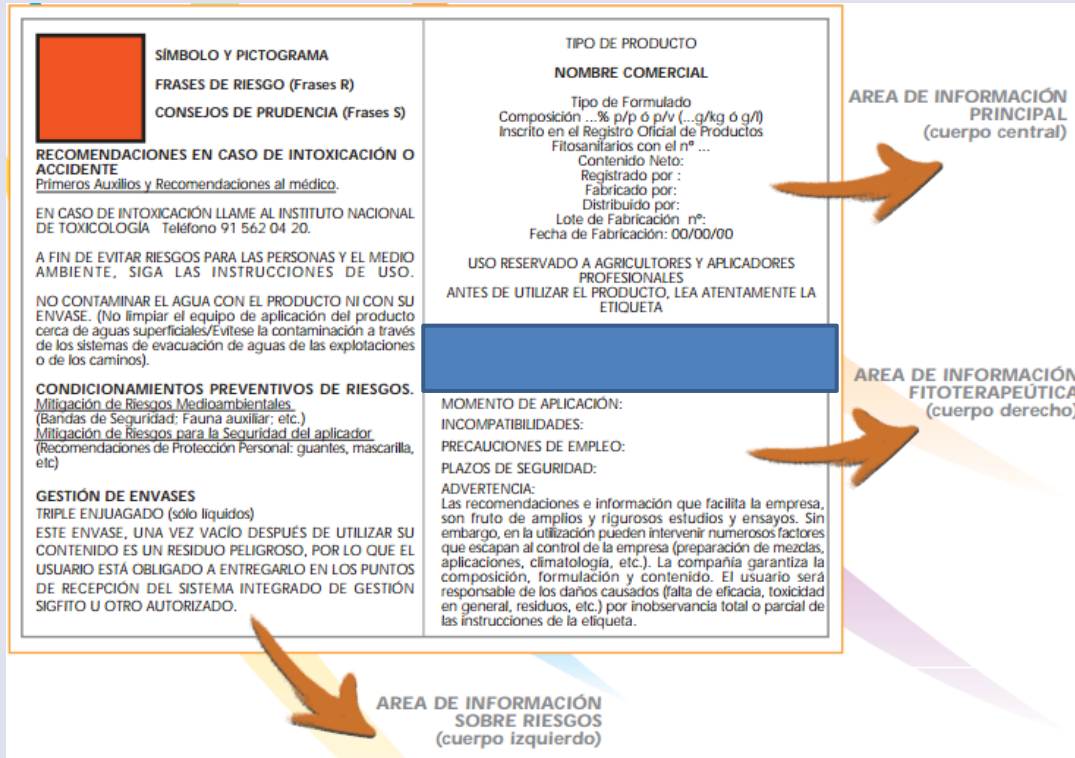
SÍMBOLO Y PICTOGRAMA

FRASES DE RIESGO (Frases R)

CONSEJOS DE PRUDENCIA (Frases S)

RECOMENDACIONES EN CASO DE INTOXICACIÓN O ACCIDENTE
Primeros Auxilios y Recomendaciones al médico.

EN CASO DE INTOXICACIÓN LLAME AL INSTITUTO NACIONAL DE TOXICOLOGÍA Teléfono 91 562 04 20.

A FIN DE EVITAR RIESGOS PARA LAS PERSONAS Y EL MEDIO AMBIENTE, SIGA LAS INSTRUCCIONES DE USO.

NO CONTAMINAR EL AGUA CON EL PRODUCTO NI CON SU ENVASE. (No limpiar el equipo de aplicación del producto cerca de aguas superficiales/Evítese la contaminación a través de los sistemas de evacuación de aguas de las explotaciones o de los caminos).

CONDICIONAMIENTOS PREVENTIVOS DE RIESGOS.
Mitigación de Riesgos Medioambientales
(Bandas de Seguridad; Fauna auxiliar; etc.)
Mitigación de Riesgos para la Seguridad del aplicador
(Recomendaciones de Protección Personal: guantes, mascarilla, etc)

GESTIÓN DE ENVASES
TRIPLE ENJUAGADO (sólo líquidos)
ESTE ENVASE, UNA VEZ VACÍO DESPUÉS DE UTILIZAR SU CONTENIDO ES UN RESIDUO PELIGROSO, POR LO QUE EL USUARIO ESTÁ OBLIGADO A ENTREGARLO EN LOS PUNTOS DE RECEPCIÓN DEL SISTEMA INTEGRADO DE GESTIÓN SIGFITO U OTRO AUTORIZADO.

TIPO DE PRODUCTO

NOMBRE COMERCIAL

Tipo de Formulado
Composición ...% p/p ó p/v (...g/kg ó g/l)
Inscrito en el Registro Oficial de Productos Fitosanitarios con el nº ...
Contenido Neto:
Registrado por :
Fabricado por:
Distribuido por:
Lote de Fabricación nº:
Fecha de Fabricación: 00/00/00

USO RESERVADO A AGRICULTORES Y APLICADORES PROFESIONALES
ANTES DE UTILIZAR EL PRODUCTO, LEA ATENTAMENTE LA ETIQUETA

MOMENTO DE APLICACIÓN:
INCOMPATIBILIDADES:
PRECAUCIONES DE EMPLEO:
PLAZOS DE SEGURIDAD:
ADVERTENCIA:
Las recomendaciones e información que facilita la empresa, son fruto de amplios y rigurosos estudios y ensayos. Sin embargo, en la utilización pueden intervenir numerosos factores que escapan al control de la empresa (preparación de mezclas, aplicaciones, climatología, etc.). La compañía garantiza la composición, formulación y contenido. El usuario será responsable de los daños causados (falta de eficacia, toxicidad en general, residuos, etc.) por inobservancia total o parcial de las instrucciones de la etiqueta.

AREA DE INFORMACIÓN PRINCIPAL (cuerpo central)

AREA DE INFORMACIÓN FITOTERAPEÚTICA (cuerpo derecho)

AREA DE INFORMACIÓN SOBRE RIESGOS (cuerpo izquierdo)